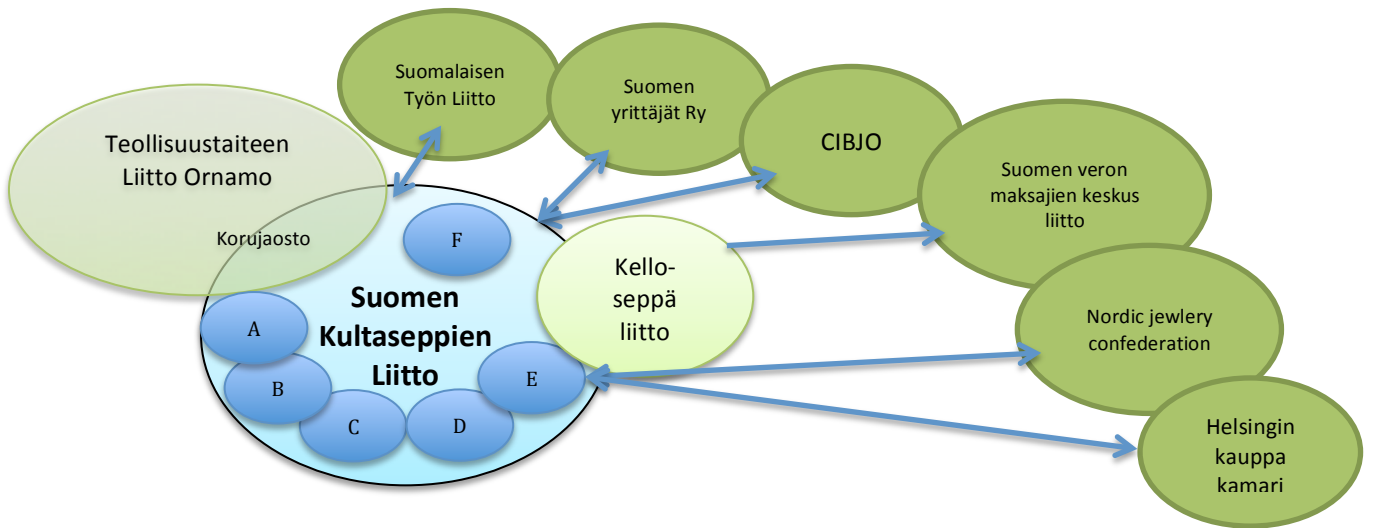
Teollisuustaiteen Liitto Ornamo

Korujaosto

Suomalaisen Työn Liitto

Suomen yrittäjät Ry

CIBJO

Suomen veron maksajien keskus liitto

F

Suomen Kultaseppien Liitto

Kelloseppä liitto

A

B

C

D

E

Nordic jewlery confederation

Helsingin kauppa kamari